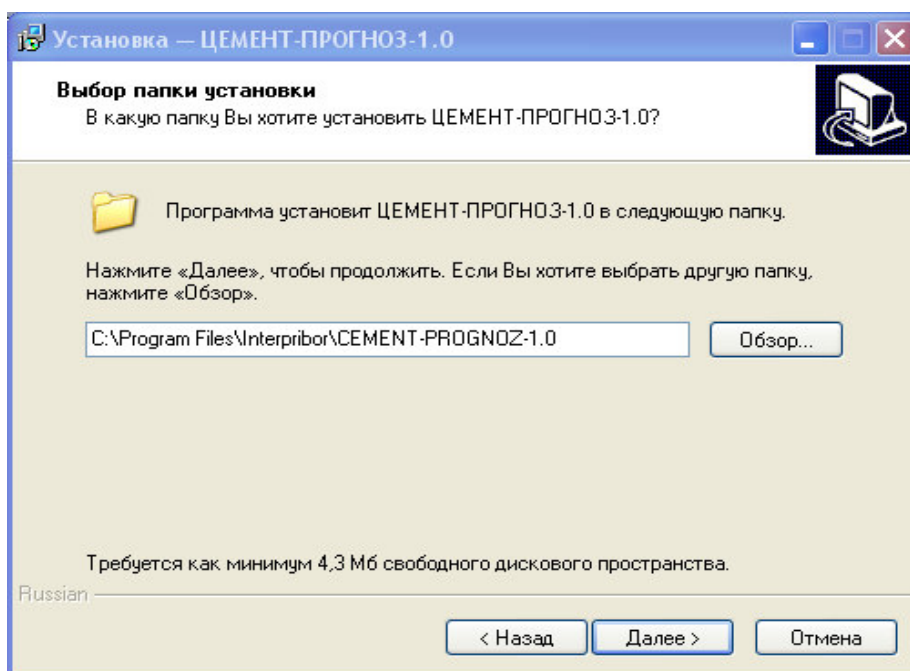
Установка — ЦЕМЕНТ-ПРОГНОЗ-1.0

Выбор папки установки
В какую папку Вы хотите установить ЦЕМЕНТ-ПРОГНОЗ-1.0?

Программа установит ЦЕМЕНТ-ПРОГНОЗ-1.0 в следующую папку.

Нажмите «Далее», чтобы продолжить. Если Вы хотите выбрать другую папку, нажмите «Обзор».

C:\Program Files\Interpribor\CEMENT-PROGNOZ-1.0

Обзор...

Требуется как минимум 4,3 Мб свободного дискового пространства.

Russian

< Назад
Далее >
Отмена